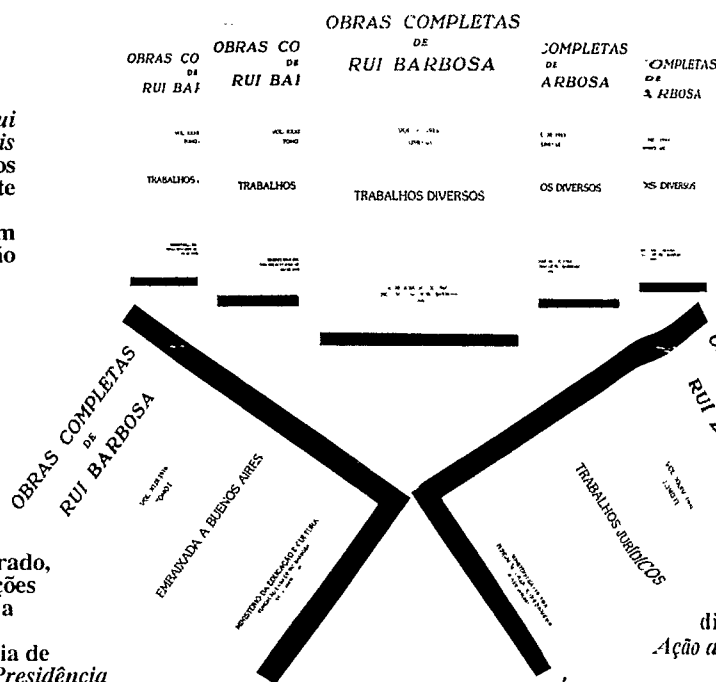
OBRAS CO
DE
RUI BAI

OBRAS CO
DE
RUI BAI

TRABALHOS

TRABALHOS

OBRAS COMPLETAS
DE
RUI BARBOSA

TRABALHOS DIVERSOS

COMPLETAS
DE
ARBOSA

OS DIVERSOS

OMPLETAS
DE
RBOSA

OS DIVERSOS

ui
is
os
te

m
io

OBRAS COMPLETAS
DE
RUI BARBOSA

EMBAIXADA A BUENOS AIRES

MINISTÉRIO DA EDUCAÇÃO E CULTURA

TRABALHOS JURÍDICOS

rado,
ções
a

ia de
Presidência

di
Ação a